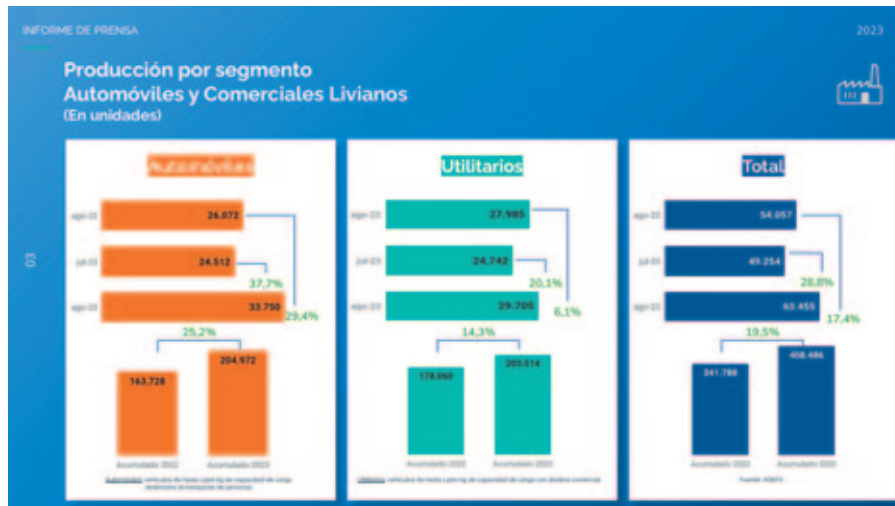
INFORME DE PRENSA

2023

Producción por segmento
Automóviles y Comerciales Livianos
(En unidades)

03

Automóviles

ago-22 26.072
jul-23 24.512
ago-23 33.750
37,7%
29,4%
25,2%
163.728
204.972
Acumulado 2022
Acumulado 2023

Automóviles: vehículos de hasta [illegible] kg de capacidad de carga destinados al transporte de personas.

Utilitarios

ago-22 27.985
jul-23 24.742
ago-23 29.705
20,1%
6,1%
14,3%
178.060
203.514
Acumulado 2022
Acumulado 2023

Utilitarios: vehículos de hasta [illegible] kg de capacidad de carga con destino comercial.

Total

ago-22 54.057
jul-23 49.254
ago-23 63.455
28,8%
17,4%
19,5%
341.788
408.486
Acumulado 2022
Acumulado 2023

Fuente: ADEFA